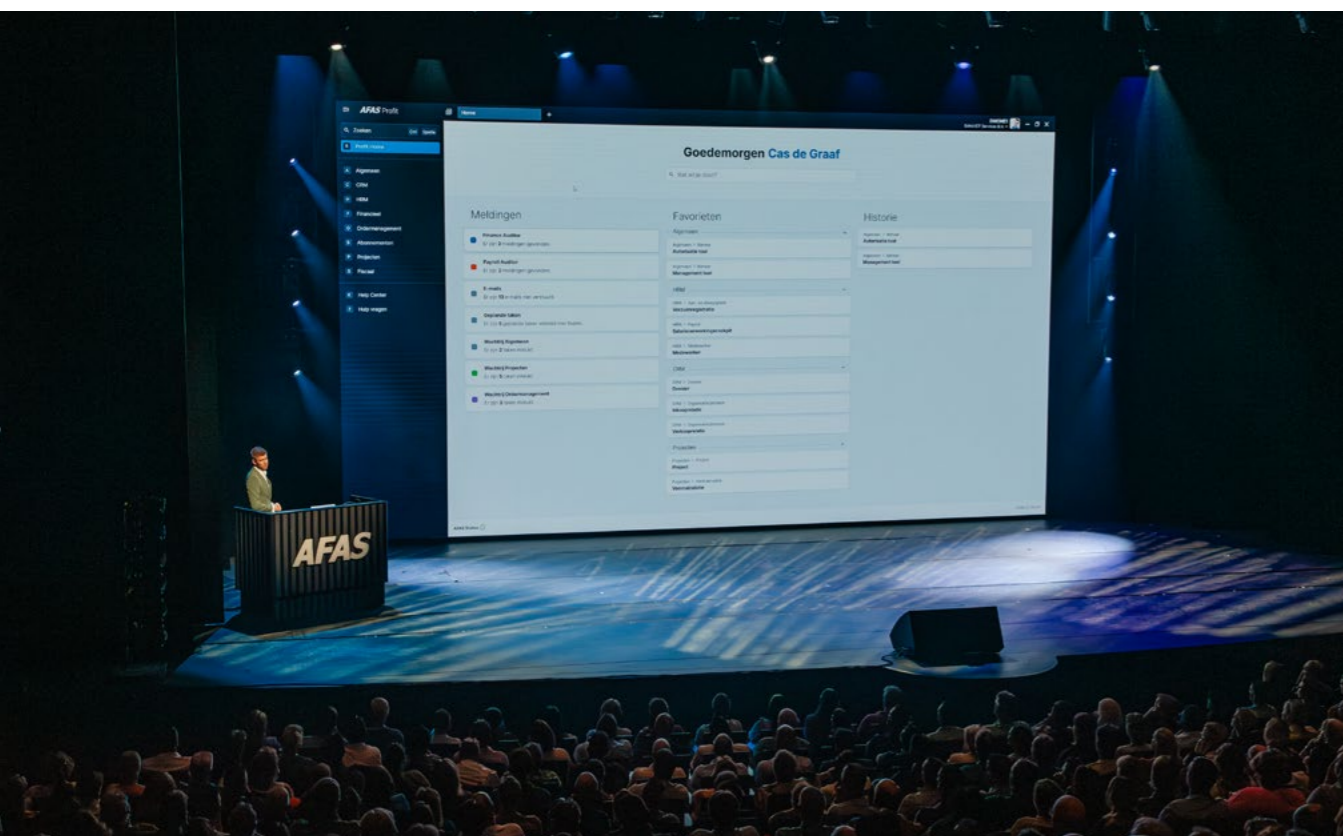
AFAS Profit

Home

Zoeken Ctrl Spatie

Profit Home

Algemeen
CRM
HRM
Financieel
Ordermanagement
Abonnementen
Projecten
Fiscaal

Help Center
Help vragen

Goedemorgen Cas de Graaf

Wat wil je doen?

Meldingen

Finance Auditor
Er zijn 3 meldingen gevonden

Payroll Auditor
Er zijn 3 meldingen gevonden

E-mails
Er zijn 13 e-mails niet verstuurd

Geplande taken
Er zijn 5 geplande taken verlopen met fouten

Werkbij Algemeen
Er zijn 2 taken inbakt

Werkbij Projecten
Er zijn 5 taken inbakt

Werkbij Ordermanagement
Er zijn 2 taken inbakt

Favorieten

Algemeen

Autorisatie tool

Management tool

HRM

Verzuimregistratie

Salarisverwerkingsproces

Medewerker

CRM

Dossier

Inkoopproces

Verkoopproces

Projecten

Project

Nacalculatie

Historie

Autorisatie tool

Management tool

AFAS